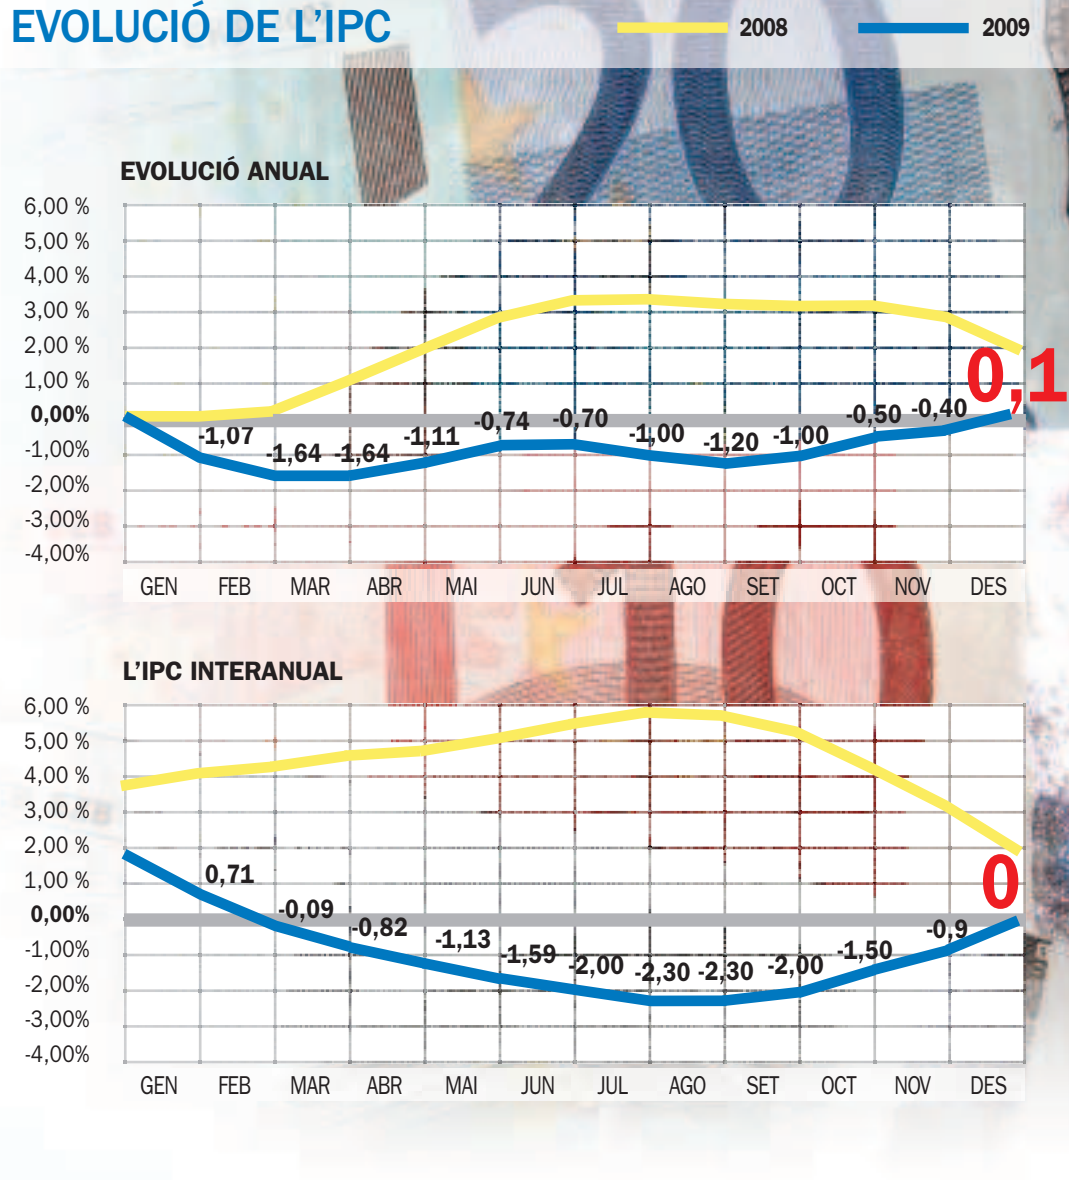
EVOLUCIÓ DE L'IPC

2008
2009

EVOLUCIÓ ANUAL

6,00 %
5,00 %
4,00 %
3,00 %
2,00 %
1,00 %
0,00%
-1,00%
-2,00%
-3,00%
-4,00%

-1,07
-1,64
-1,64
-1,11
-0,74
-0,70
-1,00
-1,20
-1,00
-0,50
-0,40
0,1

GEN FEB MAR ABR MAI JUN JUL AGO SET OCT NOV DES

L'IPC INTERANUAL

6,00 %
5,00 %
4,00 %
3,00 %
2,00 %
1,00 %
0,00%
-1,00%
-2,00%
-3,00%
-4,00%

0,71
-0,09
-0,82
-1,13
-1,59
-2,00
-2,30
-2,30
-2,00
-1,50
-0,9
0

GEN FEB MAR ABR MAI JUN JUL AGO SET OCT NOV DES